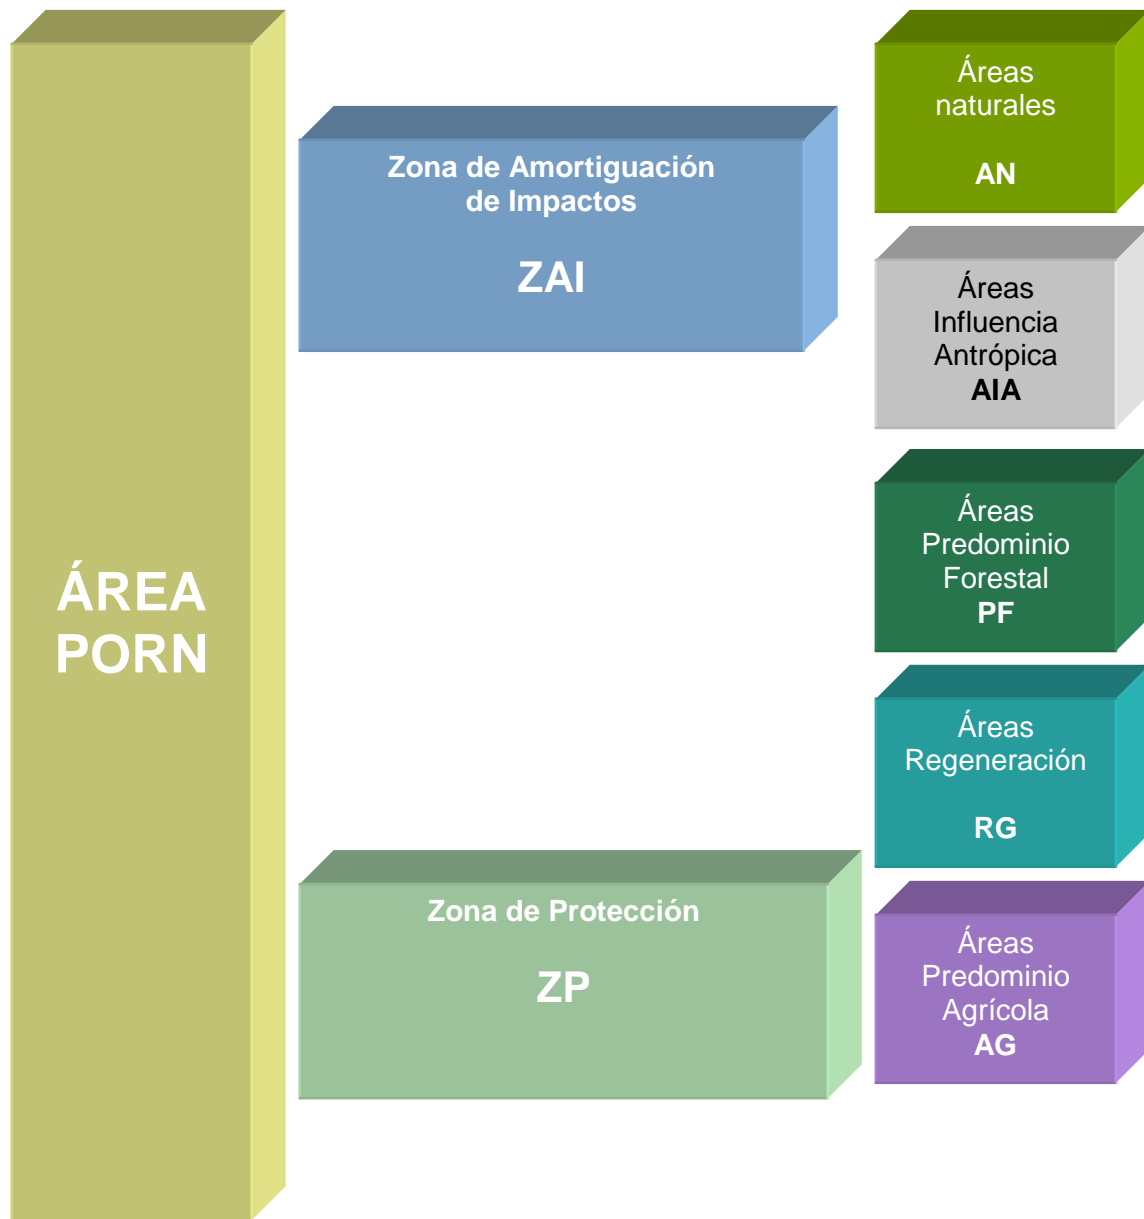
ÁREA PORN

Zona de Amortiguación de Impactos

ZAI

Zona de Protección

ZP

Áreas naturales

AN

Áreas Influencia Antrópica
AIA

Áreas Predominio Forestal
PF

Áreas Regeneración

RG

Áreas Predominio Agrícola
AG